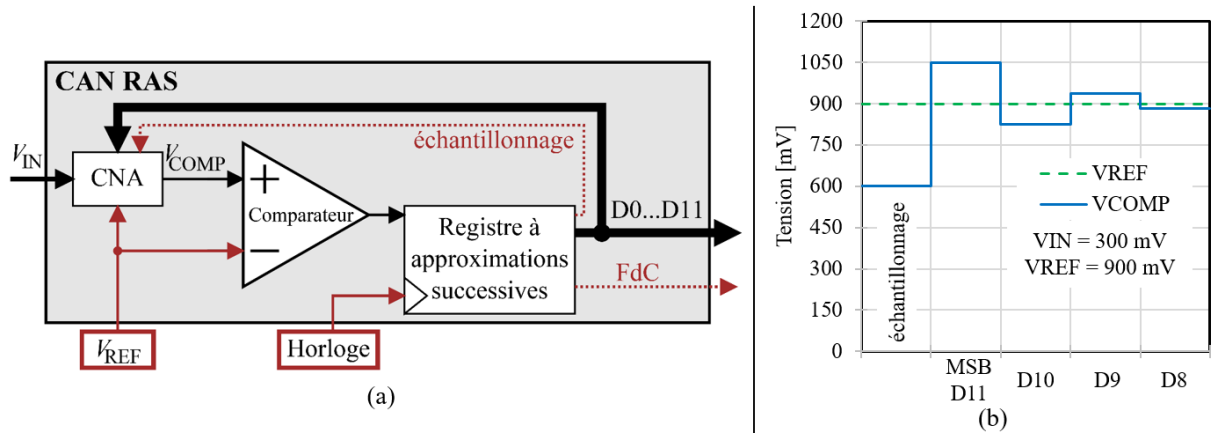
CAN RAS

$V_{IN}$

CNA

$V_{COMP}$

échantillonnage

+

Comparateur

−

Registre à approximations successives

D0...D11

FdC

$V_{REF}$

Horloge

(a)

1200
1050
900
750
600
450
300
150
0

Tension [mV]

échantillonnage

VREF
VCOMP

VIN = 300 mV
VREF = 900 mV

MSB D11
D10
D9
D8

(b)